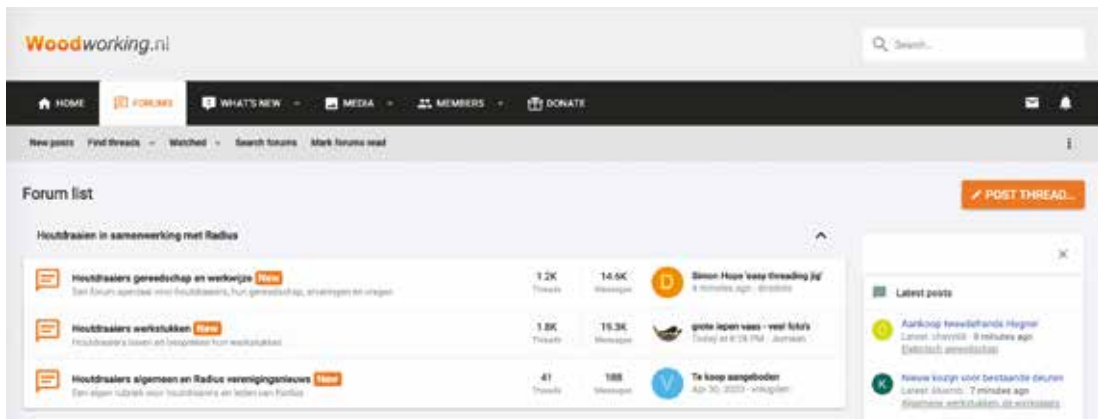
Woodworking.nl

Search...

HOME FORUMS WHAT'S NEW MEDIA MEMBERS DONATE

New posts Find threads Watched Search forums Mark forums read

Forum list

POST THREAD...

Houtdraaien in samenwerking met Radius

Houtdraaiers gereedschap en werkwijze New
Een forum speciaal voor houtdraaiers, hun gereedschap, ervaringen en vragen
1.2K Threads 14.6K Messages
D Simon Hope 'easy threading jig'
4 minutes ago · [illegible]

Houtdraaiers werkstukken New
Houtdraaiers tonen en bespreken hun werkstukken
1.8K Threads 19.3K Messages
grote iepen vaas - veel foto's
Today at 6:18 PM · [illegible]

Houtdraaiers algemeen en Radius verenigingsnieuws New
Een eigen rubriek voor houtdraaiers en leden van Radius
41 Threads 188 Messages
V Te koop aangeboden
Apr 30, 2023 · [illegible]

Latest posts

Aankoop tweedehands Hegner
Latest: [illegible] · 6 minutes ago
Elektrisch gereedschap

K Nieuw koozje voor bestaande deuren
Latest: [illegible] · 7 minutes ago
Algemene werkstukken en werkwijzes